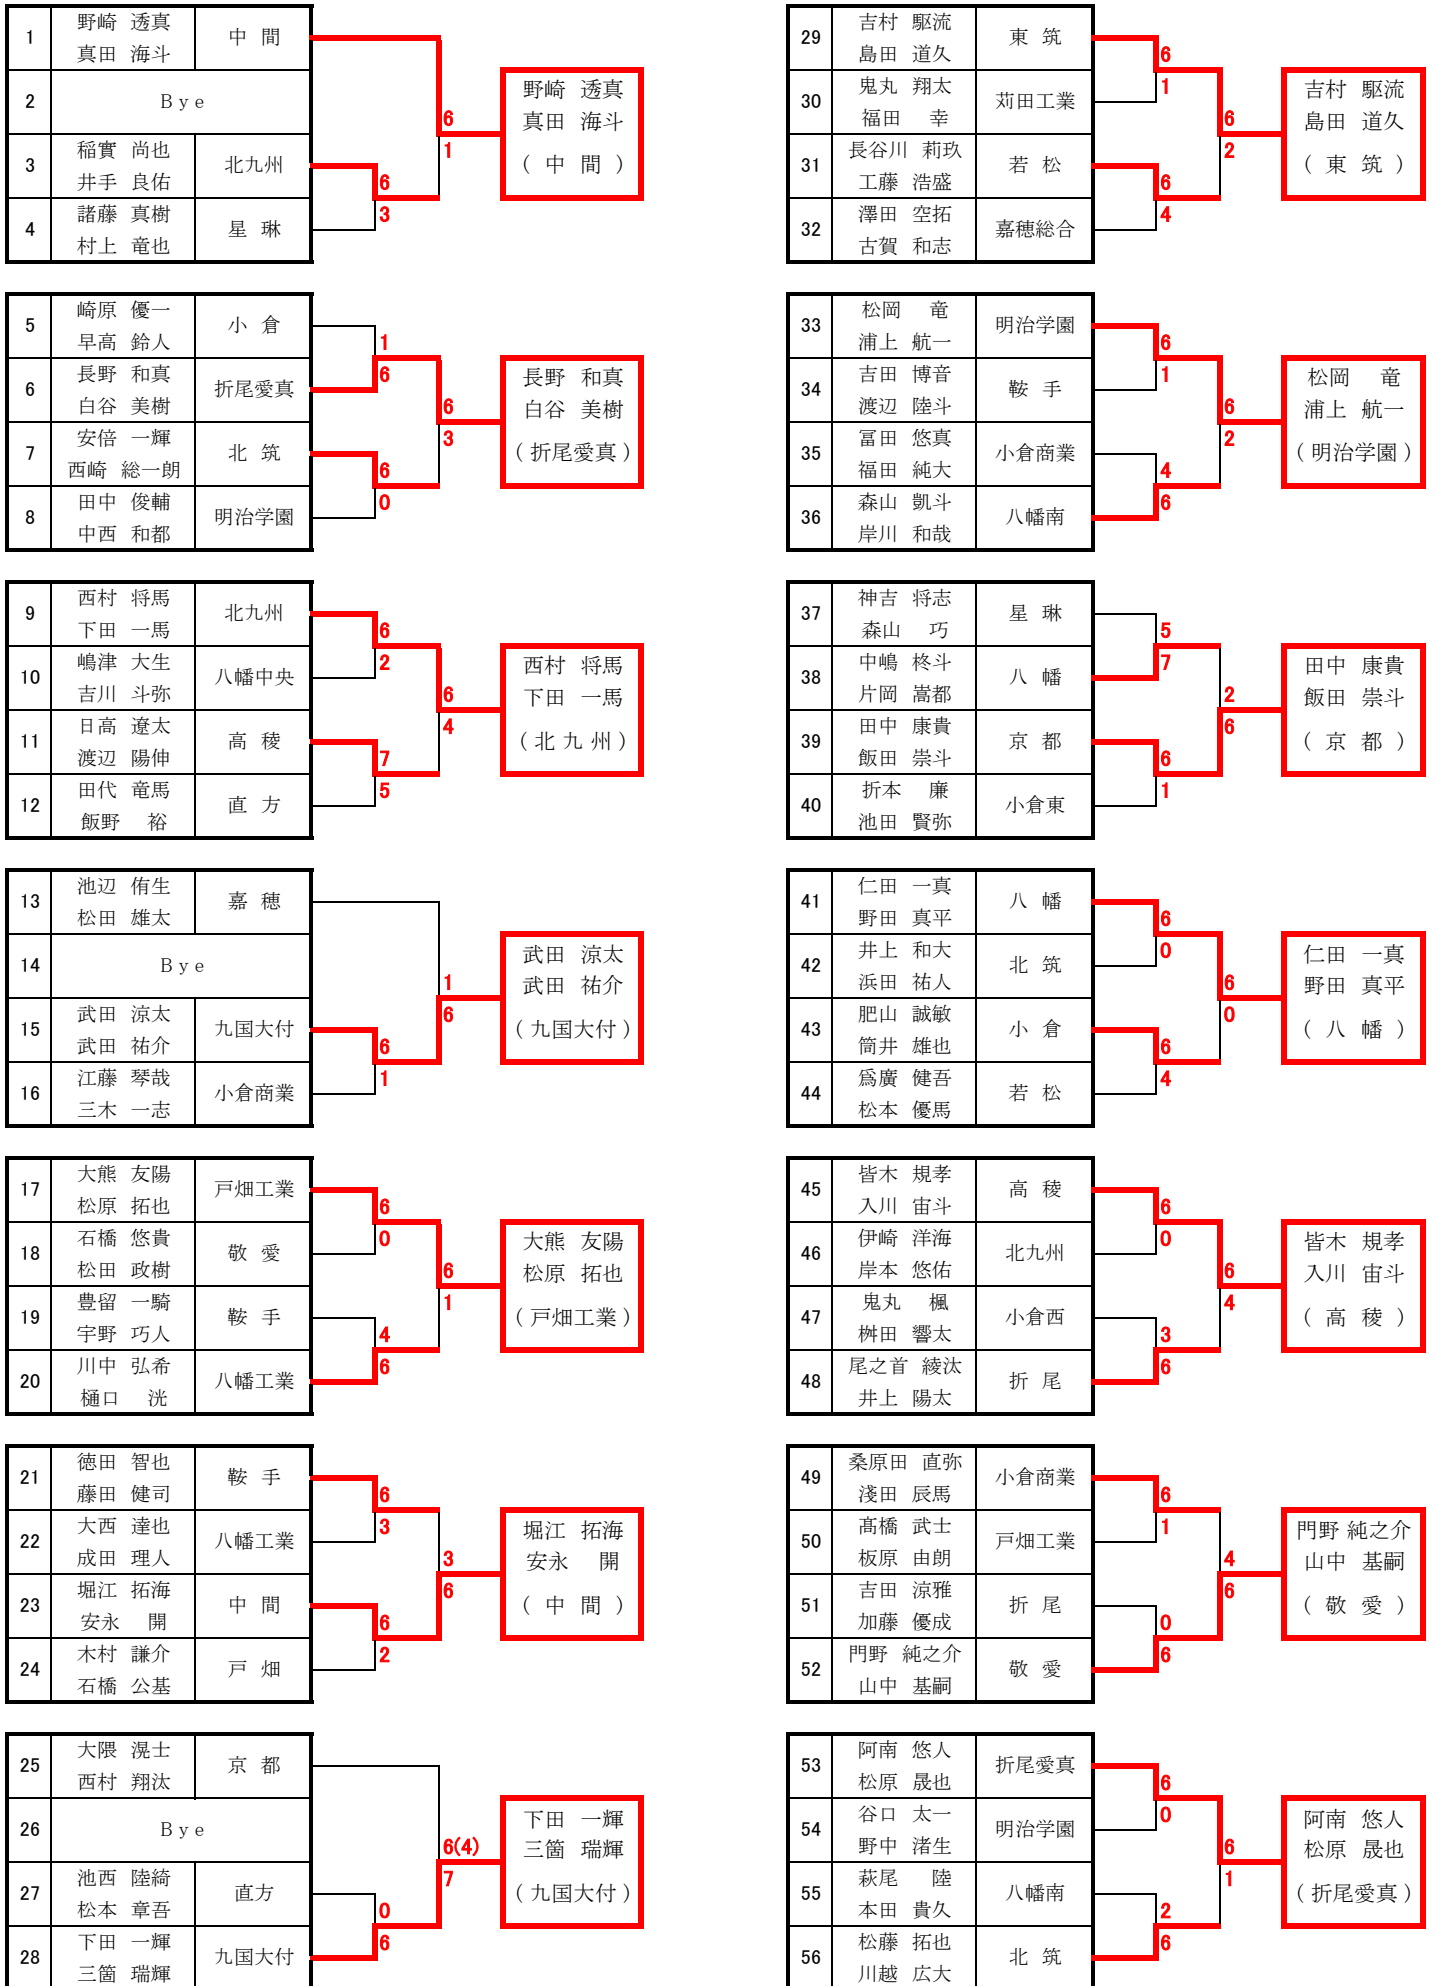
| 1 | 野崎　透真 真田　海斗 | 中　間 |
|---|---|---|
| 2 | Bye | |
| 3 | 稲實　尚也 井手　良佑 | 北九州 |
| 4 | 諸藤　真樹 村上　竜也 | 星　琳 |

6 1 6 3

野崎　透真
真田　海斗
（ 中　間 ）

| 5 | 崎原　優一 早高　鈴人 | 小　倉 |
|---|---|---|
| 6 | 長野　和真 白谷　美樹 | 折尾愛真 |
| 7 | 安倍　一輝 西崎　総一朗 | 北　筑 |
| 8 | 田中　俊輔 中西　和都 | 明治学園 |

1 6 6 3 6 0

長野　和真
白谷　美樹
（ 折尾愛真 ）

| 9 | 西村　将馬 下田　一馬 | 北九州 |
|---|---|---|
| 10 | 嶋津　大生 吉川　斗弥 | 八幡中央 |
| 11 | 日高　遼太 渡辺　陽伸 | 高　稜 |
| 12 | 田代　竜馬 飯野　裕 | 直　方 |

6 2 6 4 7 5

西村　将馬
下田　一馬
（ 北 九 州 ）

| 13 | 池辺　侑生 松田　雄太 | 嘉　穂 |
|---|---|---|
| 14 | Bye | |
| 15 | 武田　涼太 武田　祐介 | 九国大付 |
| 16 | 江藤　琴哉 三木　一志 | 小倉商業 |

1 6 6 1

武田　涼太
武田　祐介
（ 九国大付 ）

| 17 | 大熊　友陽 松原　拓也 | 戸畑工業 |
|---|---|---|
| 18 | 石橋　悠貴 松田　政樹 | 敬　愛 |
| 19 | 豊留　一騎 宇野　巧人 | 鞍　手 |
| 20 | 川中　弘希 樋口　洸 | 八幡工業 |

6 0 6 1 4 6

大熊　友陽
松原　拓也
（ 戸畑工業 ）

| 21 | 徳田　智也 藤田　健司 | 鞍　手 |
|---|---|---|
| 22 | 大西　達也 成田　理人 | 八幡工業 |
| 23 | 堀江　拓海 安永　開 | 中　間 |
| 24 | 木村　謙介 石橋　公基 | 戸　畑 |

6 3 3 6 6 2

堀江　拓海
安永　開
（ 中　間 ）

| 25 | 大隈　滉士 西村　翔汰 | 京　都 |
|---|---|---|
| 26 | Bye | |
| 27 | 池西　陸綺 松本　章吾 | 直方 |
| 28 | 下田　一輝 三箇　瑞輝 | 九国大付 |

6(4) 7 0 6

下田　一輝
三箇　瑞輝
（ 九国大付 ）

| 29 | 吉村　駆流 島田　道久 | 東　筑 |
|---|---|---|
| 30 | 鬼丸　翔太 福田　幸 | 苅田工業 |
| 31 | 長谷川　莉玖 工藤　浩盛 | 若　松 |
| 32 | 澤田　空拓 古賀　和志 | 嘉穂総合 |

6 1 6 2 6 4

吉村　駆流
島田　道久
（ 東　筑 ）

| 33 | 松岡　竜 浦上　航一 | 明治学園 |
|---|---|---|
| 34 | 吉田　博音 渡辺　陸斗 | 鞍　手 |
| 35 | 冨田　悠真 福田　純大 | 小倉商業 |
| 36 | 森山　凱斗 岸川　和哉 | 八幡南 |

6 1 6 2 4 6

松岡　竜
浦上　航一
（ 明治学園 ）

| 37 | 神吉　将志 森山　巧 | 星　琳 |
|---|---|---|
| 38 | 中嶋　柊斗 片岡　嵩都 | 八　幡 |
| 39 | 田中　康貴 飯田　崇斗 | 京　都 |
| 40 | 折本　廉 池田　賢弥 | 小倉東 |

5 7 2 6 6 1

田中　康貴
飯田　崇斗
（ 京　都 ）

| 41 | 仁田　一真 野田　真平 | 八　幡 |
|---|---|---|
| 42 | 井上　和大 浜田　祐人 | 北　筑 |
| 43 | 肥山　誠敏 筒井　雄也 | 小　倉 |
| 44 | 爲廣　健吾 松本　優馬 | 若　松 |

6 0 6 0 6 4

仁田　一真
野田　真平
（ 八　幡 ）

| 45 | 皆木　規孝 入川　宙斗 | 高　稜 |
|---|---|---|
| 46 | 伊崎　洋海 岸本　悠佑 | 北九州 |
| 47 | 鬼丸　楓 桝田　響太 | 小倉西 |
| 48 | 尾之首　綾汰 井上　陽太 | 折　尾 |

6 0 6 4 3 6

皆木　規孝
入川　宙斗
（ 高　稜 ）

| 49 | 桑原田　直弥 淺田　辰馬 | 小倉商業 |
|---|---|---|
| 50 | 髙橋　武士 板原　由朗 | 戸畑工業 |
| 51 | 吉田　涼雅 加藤　優成 | 折　尾 |
| 52 | 門野　純之介 山中　基嗣 | 敬　愛 |

6 1 4 6 0 6

門野 純之介
山中　基嗣
（ 敬　愛 ）

| 53 | 阿南　悠人 松原　晟也 | 折尾愛真 |
|---|---|---|
| 54 | 谷口　太一 野中　渚生 | 明治学園 |
| 55 | 萩尾　陸 本田　貴久 | 八幡南 |
| 56 | 松藤　拓也 川越　広大 | 北　筑 |

6 0 6 1 2 6

阿南　悠人
松原　晟也
（ 折尾愛真 ）